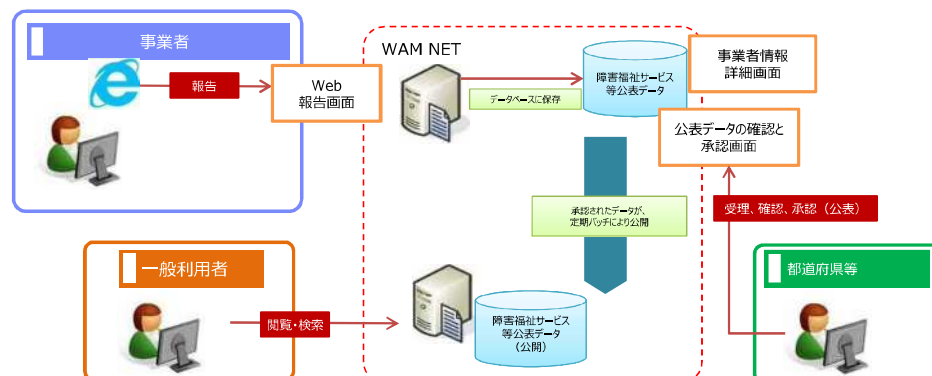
事業者

報告

Web
報告画面

WAM NET

データベースに保存

障害福祉サービス
等公表データ

事業者情報
詳細画面

公表データの確認と
承認画面

承認されたデータが、
定期バッチにより公開

受理、確認、承認（公表）

一般利用者

閲覧・検索

障害福祉サービス
等公表データ
（公開）

都道府県等